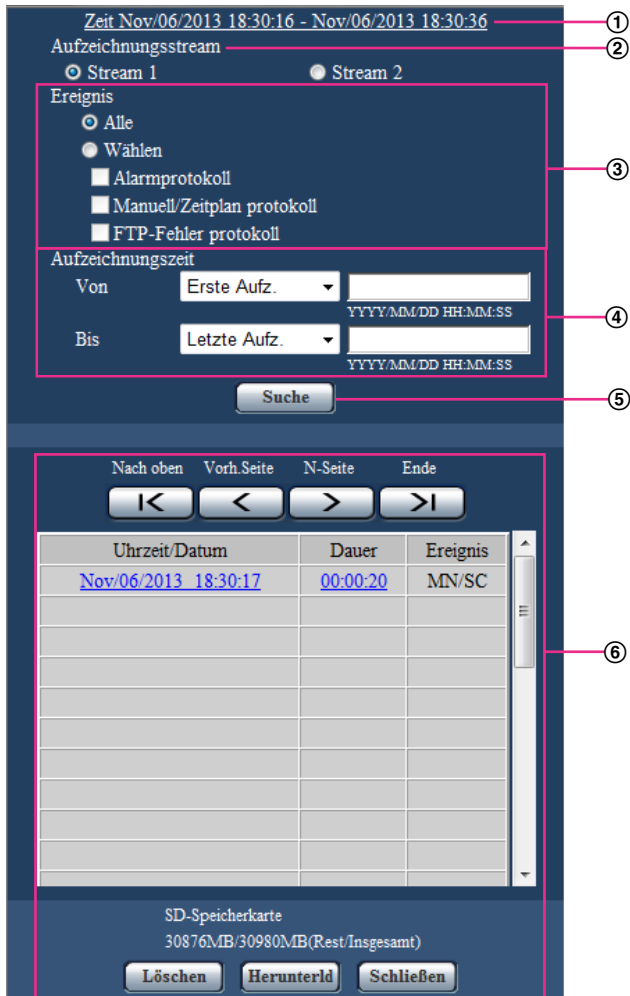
Zeit Nov/06/2013 18:30:16 - Nov/06/2013 18:30:36
①
Aufzeichnungsstream
②
Stream 1
Stream 2

Ereignis
Alle
Wählen
Alarmprotokoll
Manuell/Zeitplan protokoll
FTP-Fehler protokoll
③

Aufzeichnungszeit
Von
Erste Aufz.
YYYY/MM/DD HH:MM:SS
Bis
Letzte Aufz.
YYYY/MM/DD HH:MM:SS
④

Suche
⑤

Nach oben
Vorh.Seite
N-Seite
Ende

| Uhrzeit/Datum | Dauer | Ereignis |
|---|---|---|
| Nov/06/2013 18:30:17 | 00:00:20 | MN/SC |
| | | |
| | | |
| | | |
| | | |
| | | |
| | | |
| | | |
| | | |
| | | |

⑥

SD-Speicherkarte
30876MB/30980MB(Rest/Insgesamt)
Löschen
Herunterld
Schließen